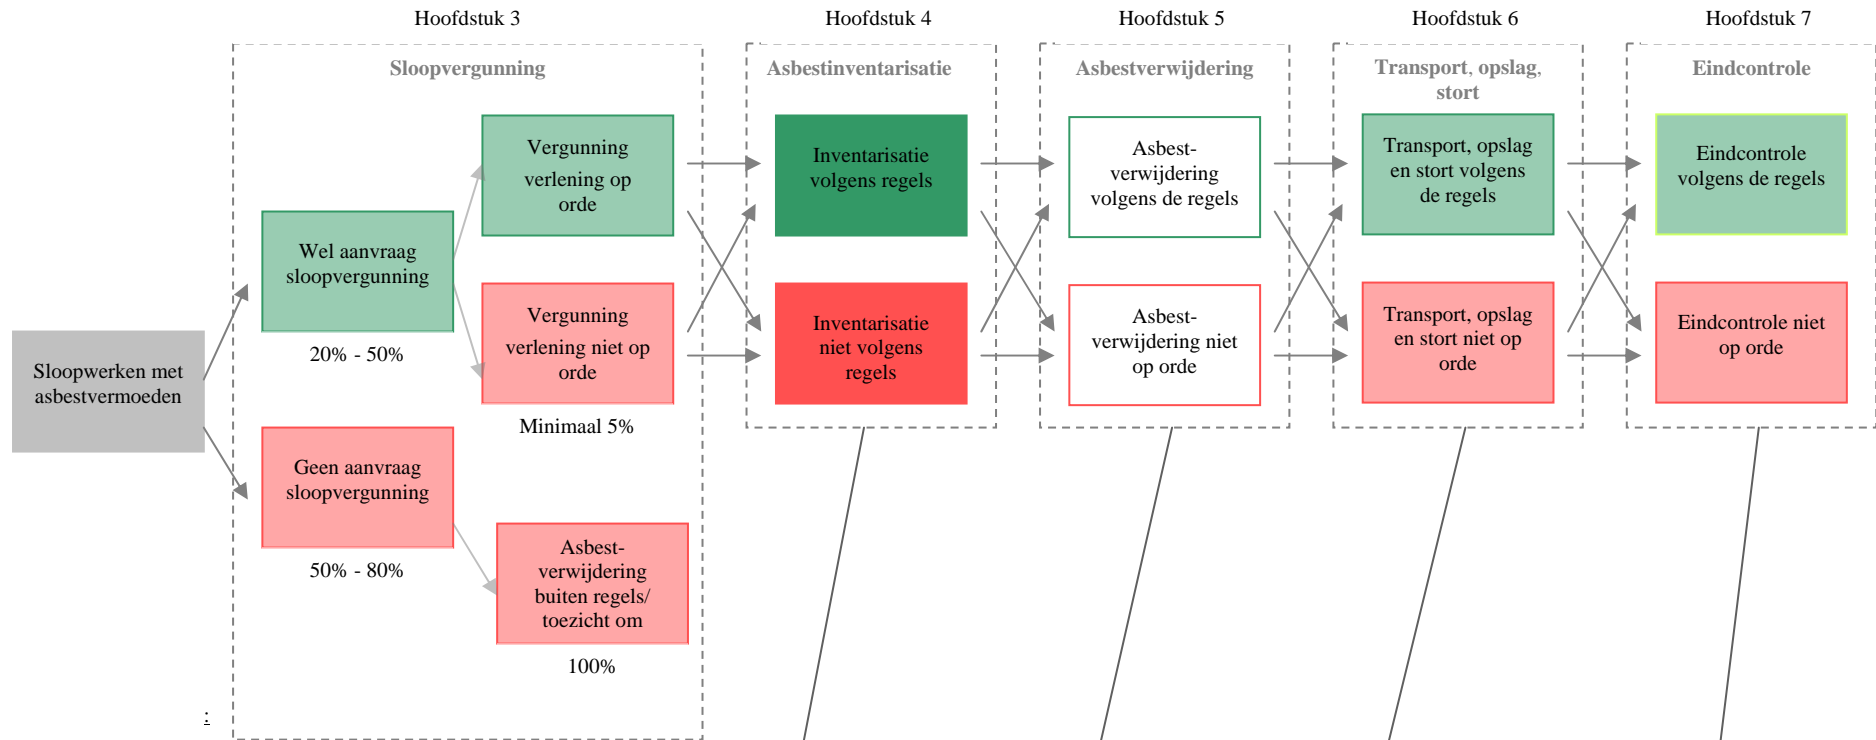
Hoofdstuk 3

Hoofdstuk 4

Hoofdstuk 5

Hoofdstuk 6

Hoofdstuk 7

Sloopvergunning

Asbestinventarisatie

Asbestverwijdering

Transport, opslag, stort

Eindcontrole

Sloopwerken met asbestvermoeden

Wel aanvraag sloopvergunning

20% - 50%

Geen aanvraag sloopvergunning

50% - 80%

Vergunning verlening op orde

Vergunning verlening niet op orde

Minimaal 5%

Asbest-verwijdering buiten regels/ toezicht om

100%

Inventarisatie volgens regels

Inventarisatie niet volgens regels

Asbest-verwijdering volgens de regels

Asbest-verwijdering niet op orde

Transport, opslag en stort volgens de regels

Transport, opslag en stort niet op orde

Eindcontrole volgens de regels

Eindcontrole niet op orde